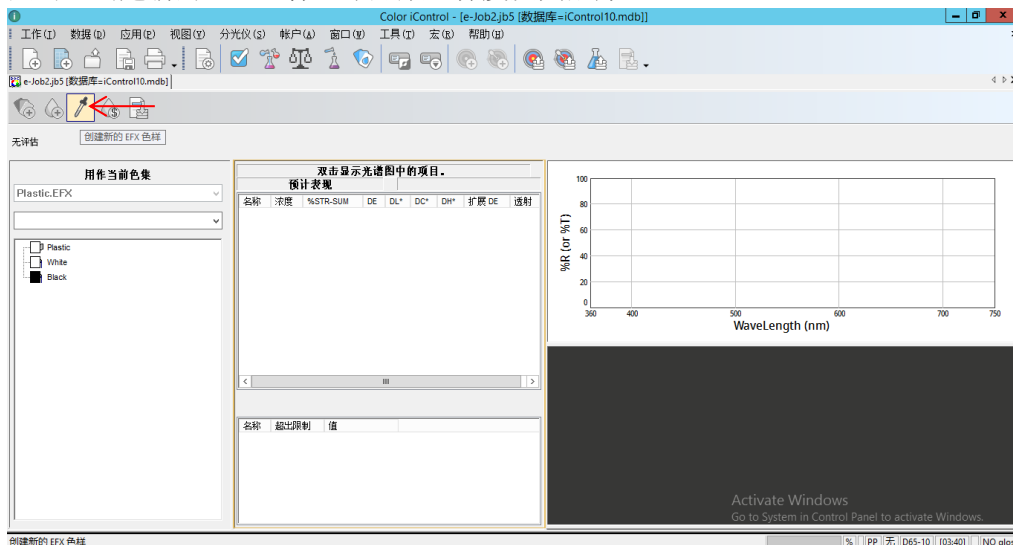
Color iControl - [e-Job2.jb5 [数据库=iControl10.mdb]]

工作(I) 数据(D) 应用(P) 视图(V) 分光仪(S) 帐户(A) 窗口(W) 工具(T) 宏(R) 帮助(H)

e-Job2.jb5 [数据库=iControl10.mdb]

创建新的 EFX 色样

无评估

用作当前色集

Plastic.EFX

Plastic
White
Black

双击显示光谱图中的项目。

预计表现

| 名称 | 浓度 | %STR-SUM | DE | DL* | DC* | DH* | 扩展 DE | 透射 |
|---|---|---|---|---|---|---|---|---|

| 名称 | 超出限制 | 值 |
|---|---|---|

100
80
60
40
20
0
%R (or %T)
360 400 500 600 700 750
WaveLength (nm)

Activate Windows
Go to System in Control Panel to activate Windows.

创建新的 EFX 色样

% PP 无 D65-10 [03:40] NO glos